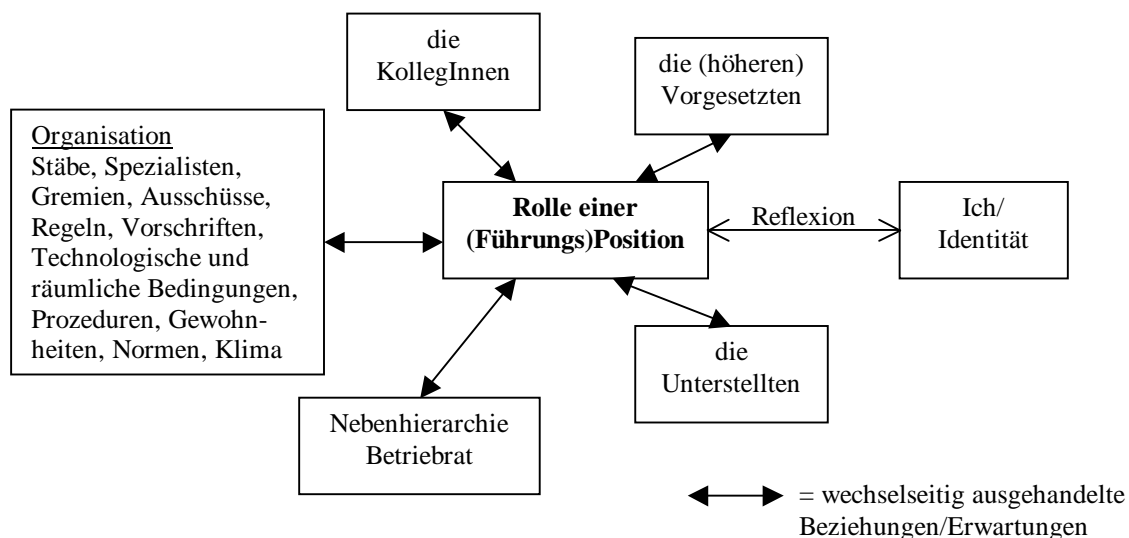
die KollegInnen

die (höheren) Vorgesetzten

Organisation
Stäbe, Spezialisten, Gremien, Ausschüsse, Regeln, Vorschriften, Technologische und räumliche Bedingungen, Prozeduren, Gewohnheiten, Normen, Klima

**Rolle einer (Führungs)Position**

Reflexion

Ich/ Identität

die Unterstellten

Nebenhierarchie Betriebrat

= wechselseitig ausgehandelte Beziehungen/Erwartungen